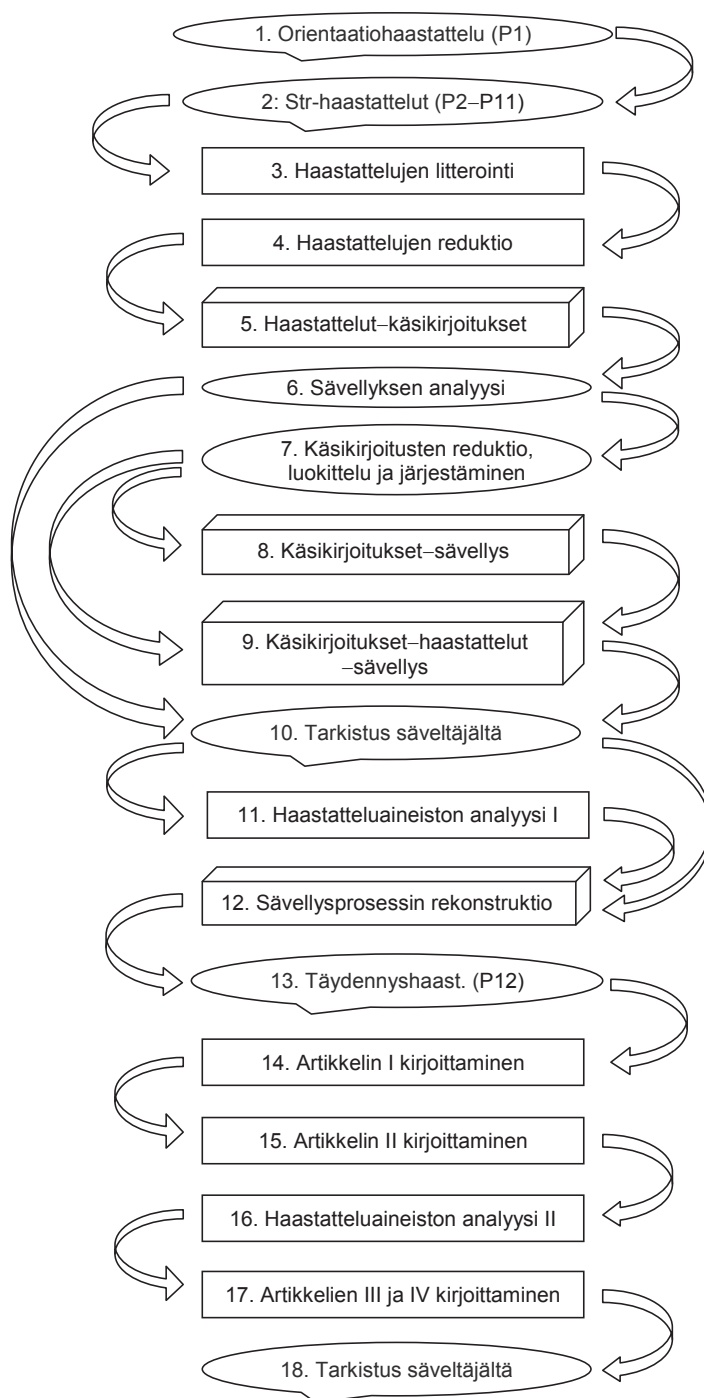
1. Orientaatiohaastattelu (P1)

2: Str-haastattelut (P2–P11)

3. Haastattelujen litterointi

4. Haastattelujen reduktio

5. Haastattelut–käsikirjoitukset

6. Sävellyksen analyysi

7. Käsikirjoitusten reduktio, luokittelu ja järjestäminen

8. Käsikirjoitukset–sävellys

9. Käsikirjoitukset–haastattelut –sävellys

10. Tarkistus säveltäjältä

11. Haastatteluaineiston analyysi I

12. Sävellysprosessin rekonstruktio

13. Täydennyshaast. (P12)

14. Artikkelin I kirjoittaminen

15. Artikkelin II kirjoittaminen

16. Haastatteluaineiston analyysi II

17. Artikkelien III ja IV kirjoittaminen

18. Tarkistus säveltäjältä